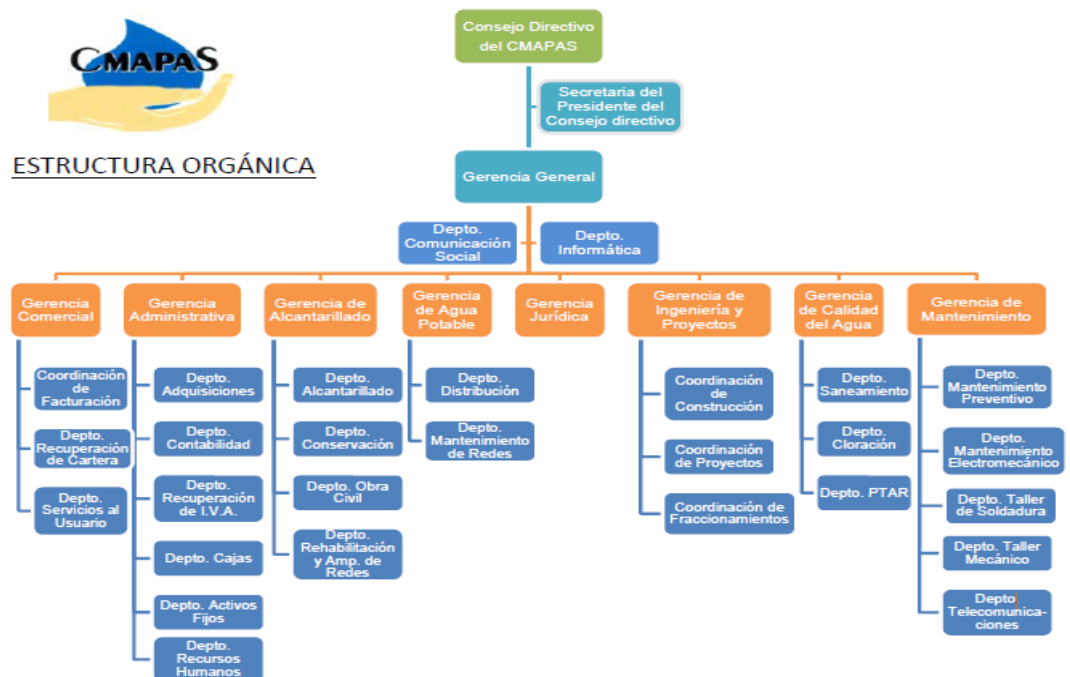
CMAPAS

ESTRUCTURA ORGÁNICA

Consejo Directivo del CMAPAS

Secretaria del Presidente del Consejo directivo

Gerencia General

Depto. Comunicación Social

Depto. Informática

Gerencia Comercial

Coordinación de Facturación

Depto. Recuperación de Cartera

Depto. Servicios al Usuario

Gerencia Administrativa

Depto. Adquisiciones

Depto. Contabilidad

Depto. Recuperación de I.V.A.

Depto. Cajas

Depto. Activos Fijos

Depto. Recursos Humanos

Gerencia de Alcantarillado

Depto. Alcantarillado

Depto. Conservación

Depto. Obra Civil

Depto. Rehabilitación y Amp. de Redes

Gerencia de Agua Potable

Depto. Distribución

Depto. Mantenimiento de Redes

Gerencia Jurídica

Gerencia de Ingeniería y Proyectos

Coordinación de Construcción

Coordinación de Proyectos

Coordinación de Fraccionamientos

Gerencia de Calidad del Agua

Depto. Saneamiento

Depto. Cloración

Depto. PTAR

Gerencia de Mantenimiento

Depto. Mantenimiento Preventivo

Depto. Mantenimiento Electromecánico

Depto. Taller de Soldadura

Depto. Taller Mecánico

Depto. Telecomunicaciones